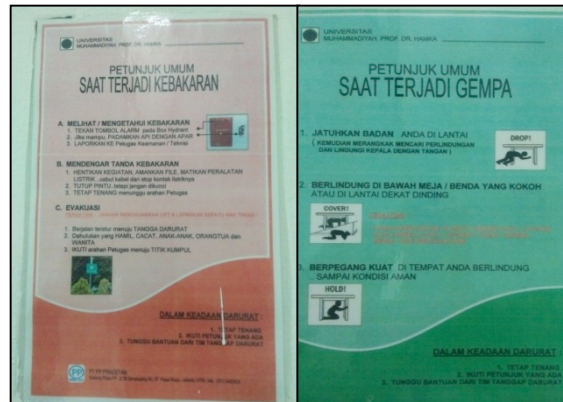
UNIVERSITAS MUHAMMADIYAH PROF. DR. HAMKA

PETUNJUK UMUM
SAAT TERJADI KEBAKARAN

A. MELIHAT / MENGETAHUI KEBAKARAN
1. TEKAN TOMBOL ALARM pada Box Hydrant
2. Jika mampu, PADAMKAN API DENGAN APAR
3. LAPORKAN KE Petugas Keamanan / Teknisi

B. MENDENGAR TANDA KEBAKARAN
1. HENTIKAN KEGIATAN, AMANKAN FILE, MATIKAN PERALATAN LISTRIK, cabut kabel dari stop kontak listriknya
2. TUTUP PINTU, tetapi jangan dikunci
3. TETAP TENANG menunggu arahan Petugas

C. EVAKUASI
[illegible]
1. Berjalan tertib menuju TANGGA DARURAT
2. Dahulukan yang HAMIL, CACAT, ANAK-ANAK, ORANGTUA dan WANITA
3. IKUTI arahan Petugas menuju TITIK KUMPUL

DALAM KEADAAN DARURAT
1. TETAP TENANG
2. IKUTI PETUNJUK YANG ADA
3. TUNGGU BANTUAN DAN TIM TANGGAP DARURAT

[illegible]

UNIVERSITAS MUHAMMADIYAH PROF. DR. HAMKA

PETUNJUK UMUM
SAAT TERJADI GEMPA

1. JATUHKAN BADAN ANDA DI LANTAI
(KEMUDIAN MERANGKAK MENCARI PERLINDUNGAN DAN LINDUNGI KEPALA DENGAN TANGAN)

DROP!

2. BERLINDUNG DI BAWAH MEJA / BENDA YANG KOKOH ATAU DI LANTAI DEKAT DINDING

COVER!

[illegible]

3. BERPEGANG KUAT DI TEMPAT ANDA BERLINDUNG SAMPAI KONDISI AMAN

HOLD!

DALAM KEADAAN DARURAT
1. TETAP TENANG
2. IKUTI PETUNJUK YANG ADA
3. TUNGGU BANTUAN DAN TIM TANGGAP DARURAT